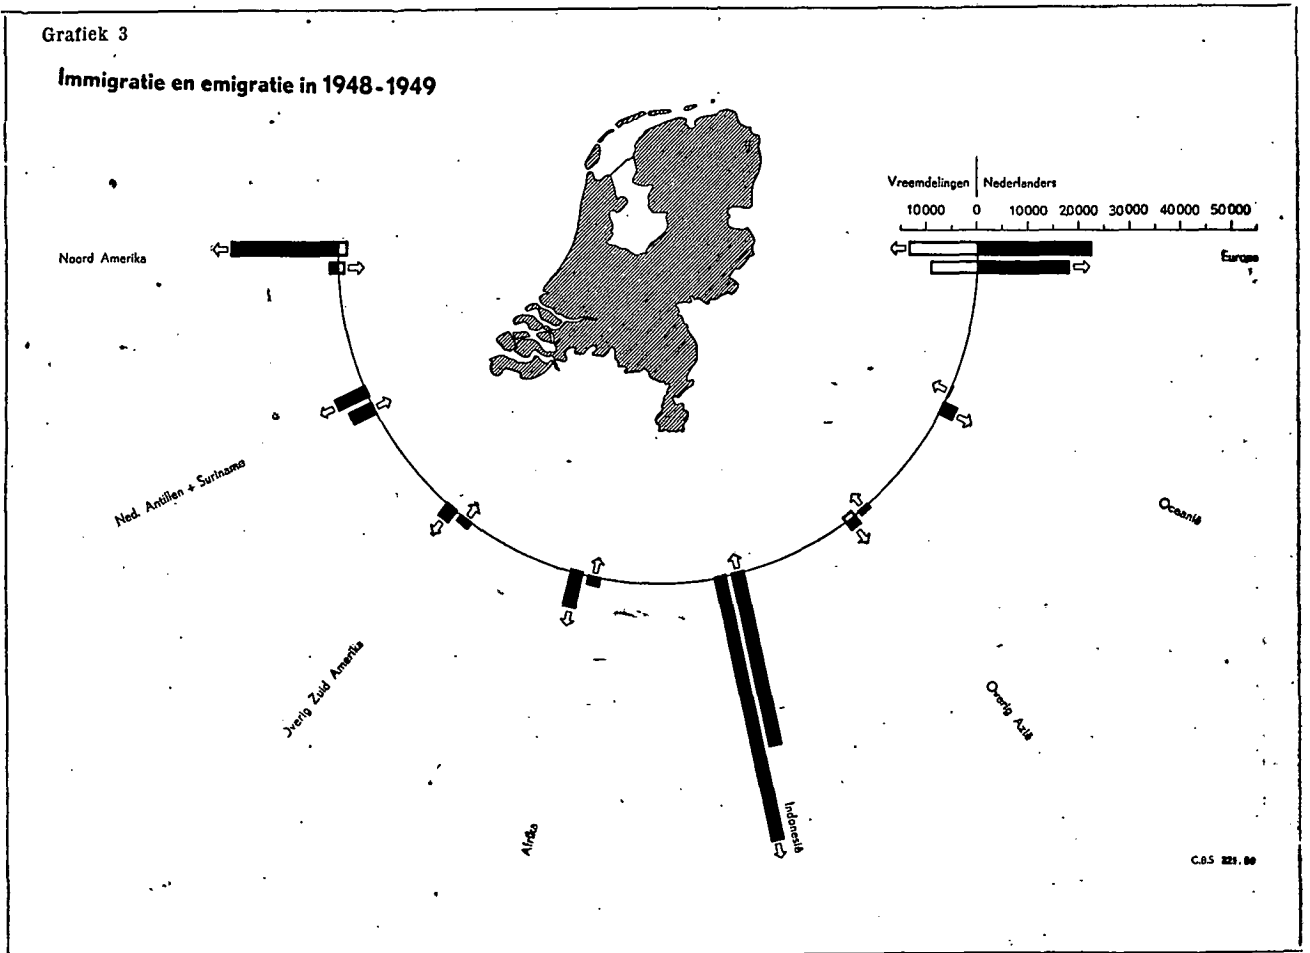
Grafiek 3

Immigratie en emigratie in 1948-1949

Vreemdelingen | Nederlanders

10000 0 10000 20000 30000 40000 50000

Europa

Noord Amerika

Ned. Antillen + Suriname

Overig Zuid Amerika

Afrika

Indonesië

Overig Azië

Oceanië

C.B.S 321.50